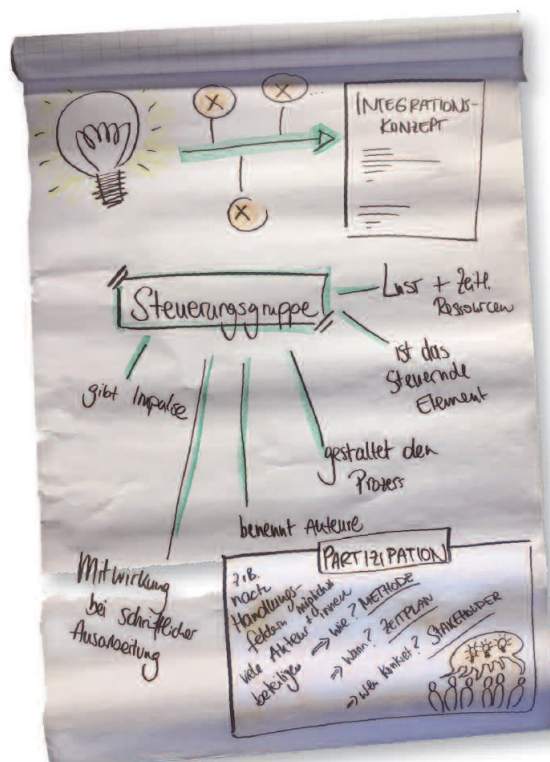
INTEGRATIONS-KONZEPT

Steuerungsgruppe

Lust + zeitl. Ressourcen

ist das steuernde Element

gibt Impulse

gestaltet den Prozess

benennt Akteure

Mitwirkung bei schriftlicher Ausarbeitung

PARTIZIPATION

z.B. nach Handlungsfeldern möglichst viele Akteur*innen beteiligen

⇒ wie? METHODE
⇒ wann? ZEITPLAN
⇒ wen konkret? STAKEHOLDER